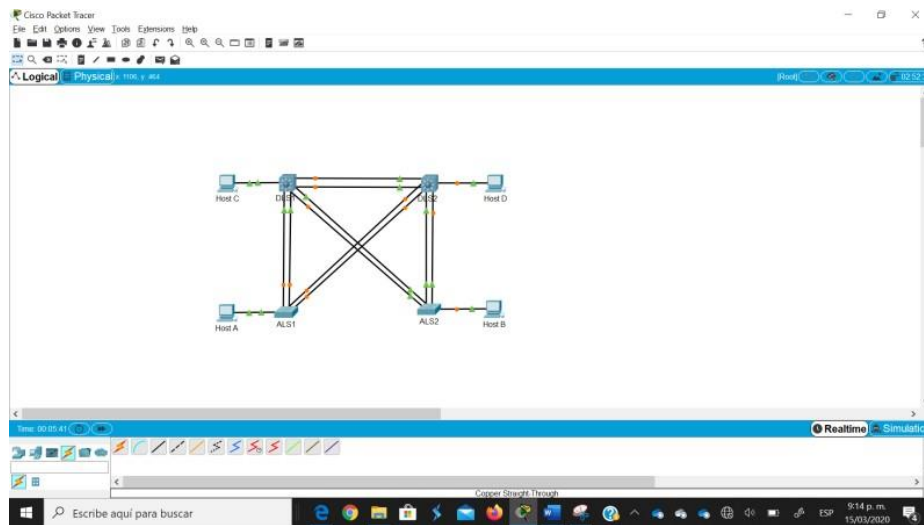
Cisco Packet Tracer

File Edit Options View Tools Extensions Help

Logical Physical x: 1106, y: 464

[Root]

02:52

Host C

DLS1

DLS2

Host D

Host A

ALS1

ALS2

Host B

Time: 00:05:41

Realtime Simulation

Copper Straight-Through

Escribe aquí para buscar

ESP

9:14 p. m.

15/03/2020